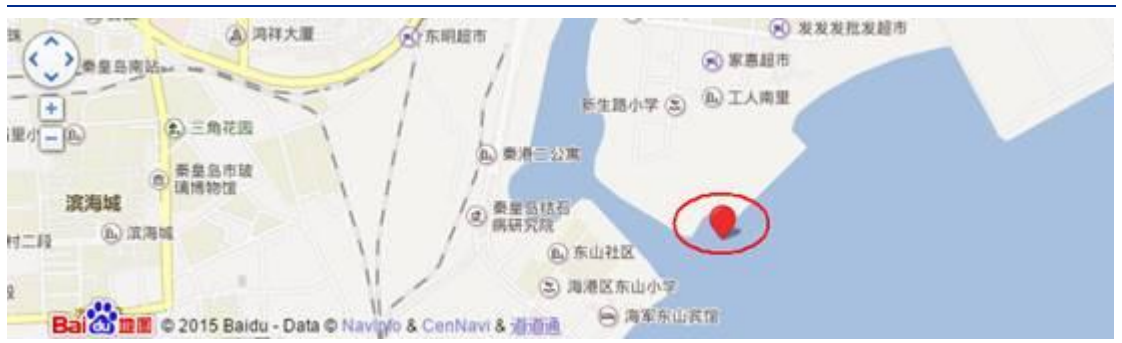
珠
鸿祥大厦
东明超市
发发发批发超市
秦皇岛南站
家惠超市
新生路小学
工人南里
里小
三角花园
秦港二公寓
秦皇岛市玻璃博物馆
滨海城
秦皇岛结石病研究院
村二段
滨海城
东山社区
海港区东山小学
Bai du 地图 © 2015 Baidu - Data © Navinfo & CenNavi & 道道通
海军东山宾馆